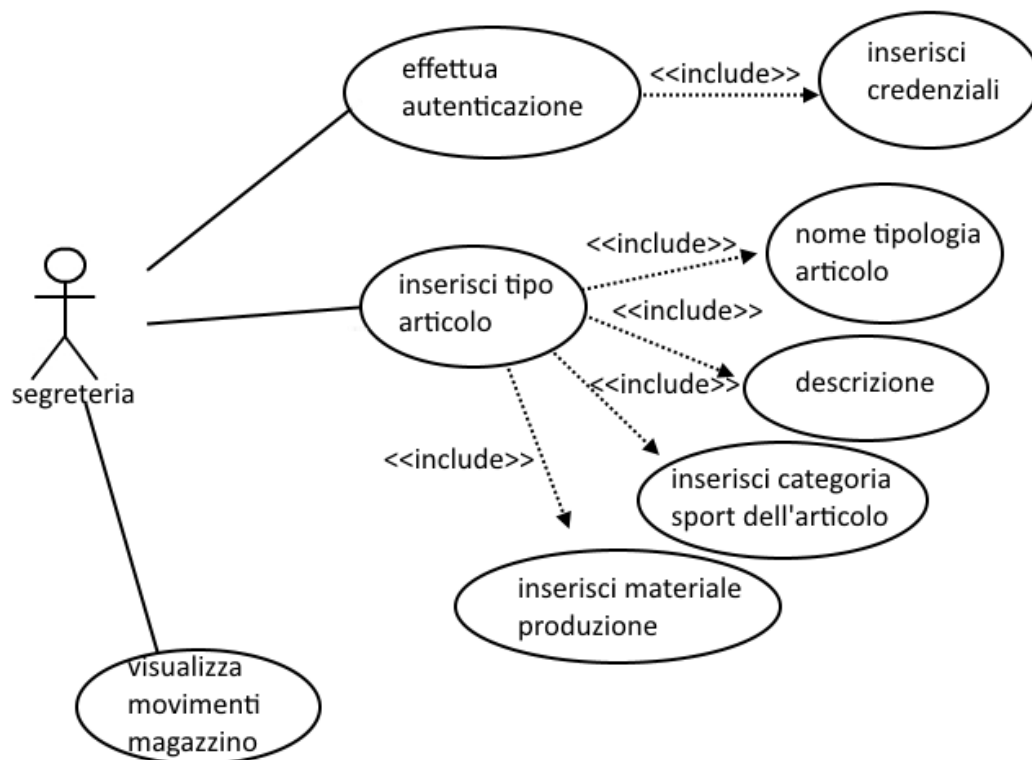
effettua autenticazione

<<include>>

inserisci credenziali

segreteria

<<include>>

nome tipologia articolo

inserisci tipo articolo

<<include>>

<<include>>

descrizione

<<include>>

inserisci categoria sport dell'articolo

inserisci materiale produzione

visualizza movimenti magazzino